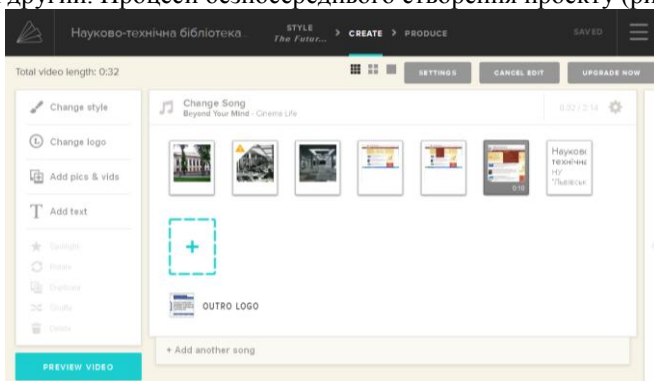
другий. Процесс безпосереднього створення проекту (ри

Науково-технічна бібліотека...
STYLE
The Futur...
> CREATE > PRODUCE
SAVED

Total video length: 0:32
SETTINGS
CANCEL EDIT
UPGRADE NOW

Change style
Change logo
Add pics & vids
Add text
Spotlight
Rotate
Duplicate
Shuffle
Delete

Change Song
Beyond Your Mind · Cinema Life
0:32 / 3:14

0:10
Науков технічн НУ "Львівськ

+

OUTRO LOGO

+ Add another song

PREVIEW VIDEO